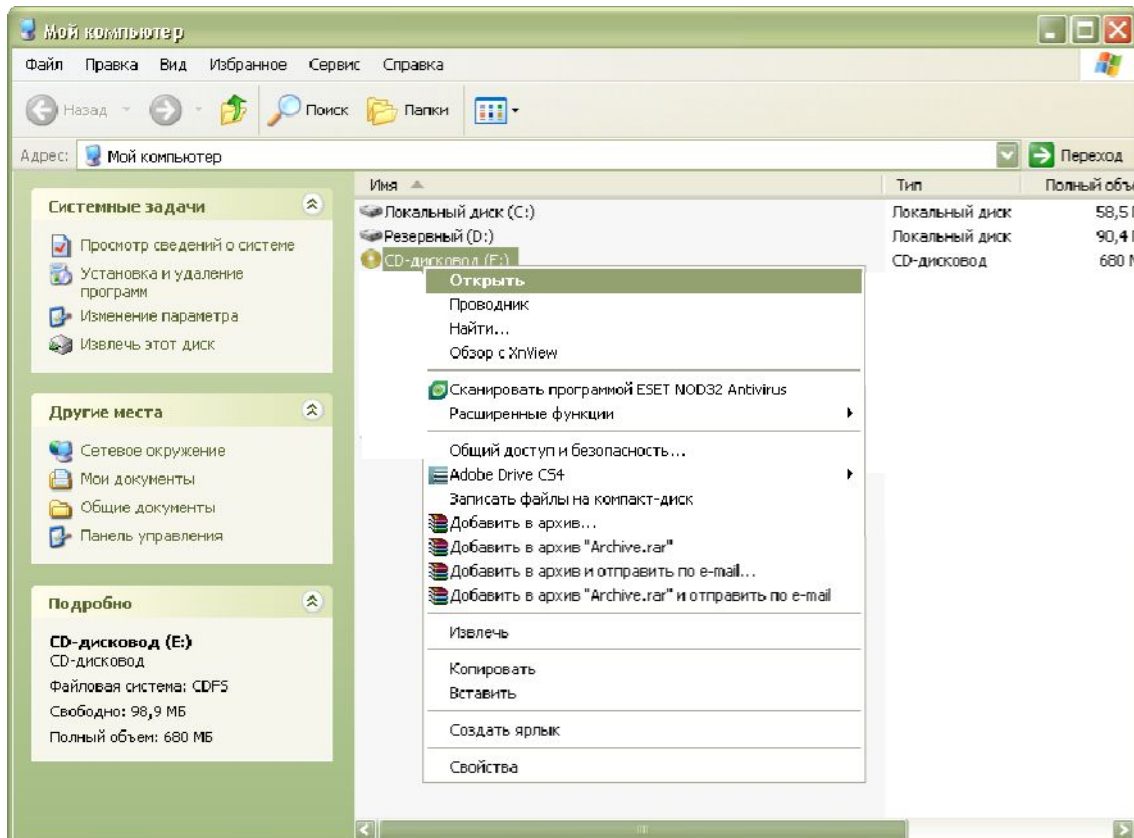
Мой компьютер

Файл Правка Вид Избранное Сервис Справка

Назад Поиск Папки

Адрес: Мой компьютер

Переход

Системные задачи

Просмотр сведений о системе

Установка и удаление программ

Изменение параметра

Извлечь этот диск

Другие места

Сетевое окружение

Мои документы

Общие документы

Панель управления

Подробно

CD-дисковод (E:)
CD-дисковод

Файловая система: CDFS

Свободно: 98,9 МБ

Полный объем: 680 МБ

| Имя | Тип | Полный объ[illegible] |
|---|---|---|
| Локальный диск (C:) | Локальный диск | 58,5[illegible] |
| Резервный (D:) | Локальный диск | 90,4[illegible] |
| CD-дисковод (E:) | CD-дисковод | 680 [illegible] |

Открыть
Проводник
Найти...
Обзор с XnView

Сканировать программой ESET NOD32 Antivirus
Расширенные функции

Общий доступ и безопасность...
Adobe Drive CS4
Записать файлы на компакт-диск
Добавить в архив...
Добавить в архив "Archive.rar"
Добавить в архив и отправить по e-mail...
Добавить в архив "Archive.rar" и отправить по e-mail

Извлечь

Копировать
Вставить

Создать ярлык

Свойства